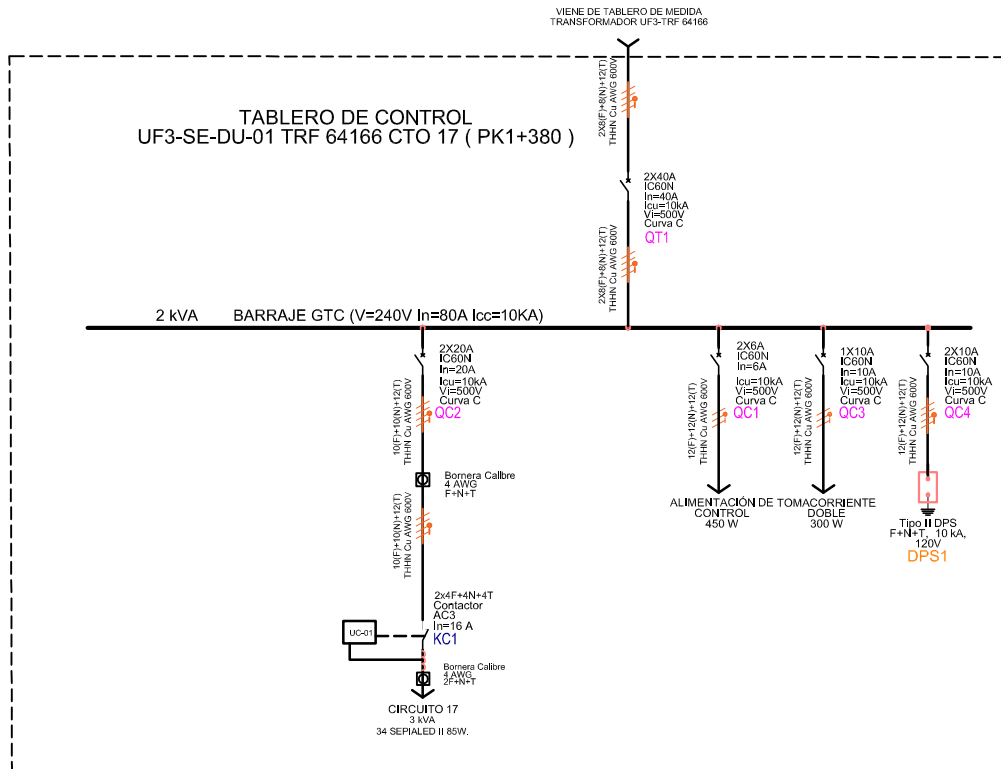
VIENE DE TABLERO DE MEDIDA
TRANSFORMADOR UF3-TRF 64166

TABLERO DE CONTROL
UF3-SE-DU-01 TRF 64166 CTO 17 ( PK1+380 )

2X8(F)+8(N)+12(T)
THHN Cu AWG 600V

2X40A
IC60N
In=40A
Icu=10kA
Vi=500V
Curva C
QT1

2X8(F)+8(N)+12(T)
THHN Cu AWG 600V

2 kVA BARRAJE GTC (V=240V In=80A Icc=10KA)

2X20A
IC60N
In=20A
Icu=10kA
Vi=500V
Curva C
QC2

10(F)+10(N)+12(T)
THHN Cu AWG 600V

Bornera Calibre
4 AWG
F+N+T

10(F)+10(N)+12(T)
THHN Cu AWG 600V

2x4F+4N+4T
Contactor
AC3
In=16 A
KC1

UC-01

Bornera Calibre
4 AWG
2F+N+T

CIRCUITO 17
3 kVA
34 SEPIALED II 85W.

2X6A
IC60N
In=6A
Icu=10kA
Vi=500V
Curva C
QC1

12(F)+12(N)+12(T)
THHN Cu AWG 600V

ALIMENTACIÓN DE
CONTROL
450 W

1X10A
IC60N
In=10A
Icu=10kA
Vi=500V
Curva C
QC3

12(F)+12(N)+12(T)
THHN Cu AWG 600V

TOMACORRIENTE
DOBLE
300 W

2X10A
IC60N
In=10A
Icu=10kA
Vi=500V
Curva C
QC4

12(F)+12(N)+12(T)
THHN Cu AWG 600V

Tipo II DPS
F+N+T, 10 kA,
120V
DPS1